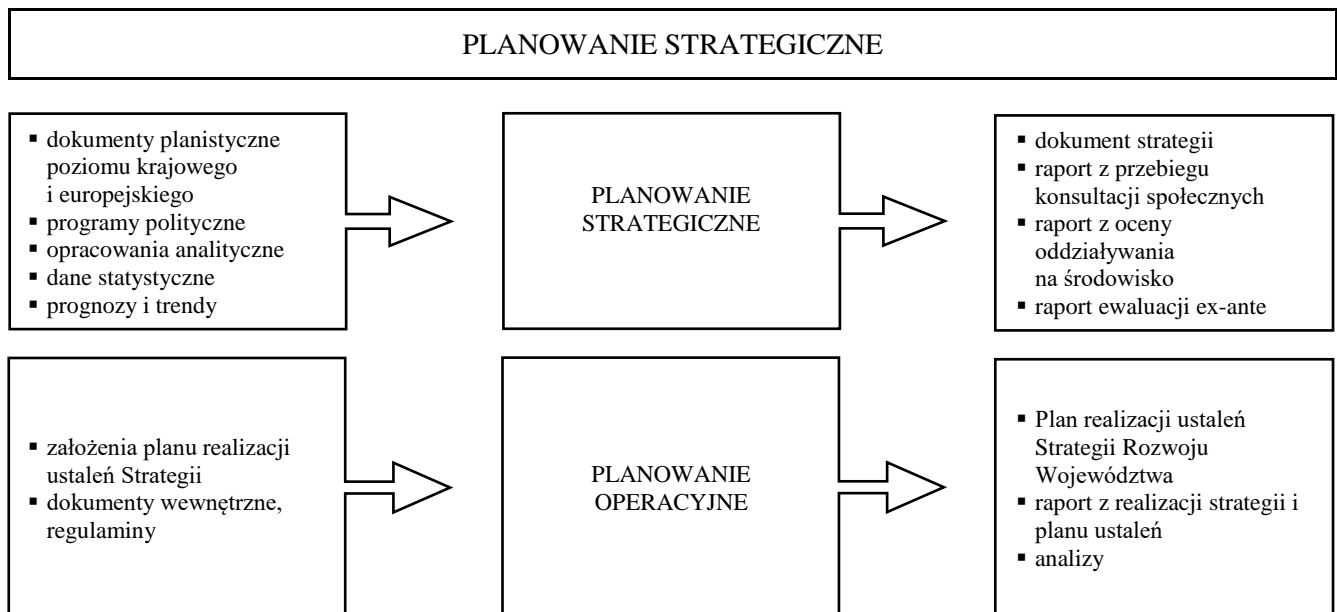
PLANOWANIE STRATEGICZNE

▪ dokumenty planistyczne poziomu krajowego i europejskiego
▪ programy polityczne
▪ opracowania analityczne
▪ dane statystyczne
▪ prognozy i trendy

PLANOWANIE STRATEGICZNE

▪ dokument strategii
▪ raport z przebiegu konsultacji społecznych
▪ raport z oceny oddziaływania na środowisko
▪ raport ewaluacji ex-ante

▪ założenia planu realizacji ustaleń Strategii
▪ dokumenty wewnętrzne, regulaminy

PLANOWANIE OPERACYJNE

▪ Plan realizacji ustaleń Strategii Rozwoju Województwa
▪ raport z realizacji strategii i planu ustaleń
▪ analizy